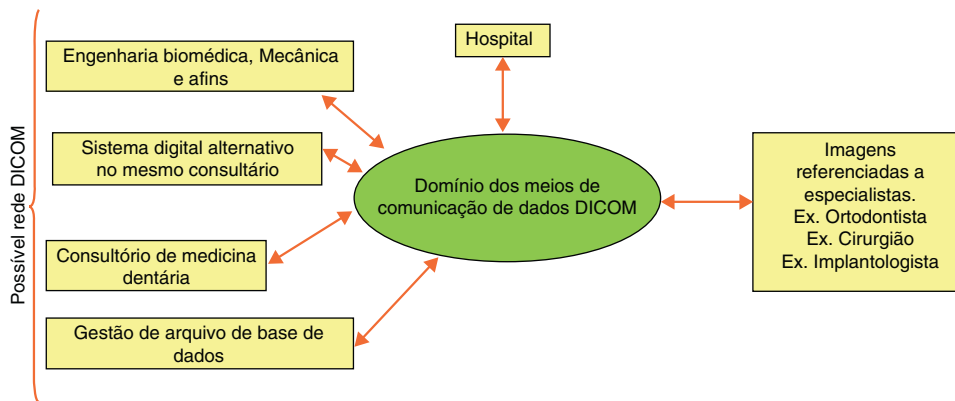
Possível rede DICOM

Engenharia biomédica, Mecânica e afins

Sistema digital alternativo no mesmo consultário

Consultório de medicina dentária

Gestão de arquivo de base de dados

Hospital

Domínio dos meios de comunicação de dados DICOM

Imagens referenciadas a especialistas.
Ex. Ortodontista
Ex. Cirurgião
Ex. Implantologista